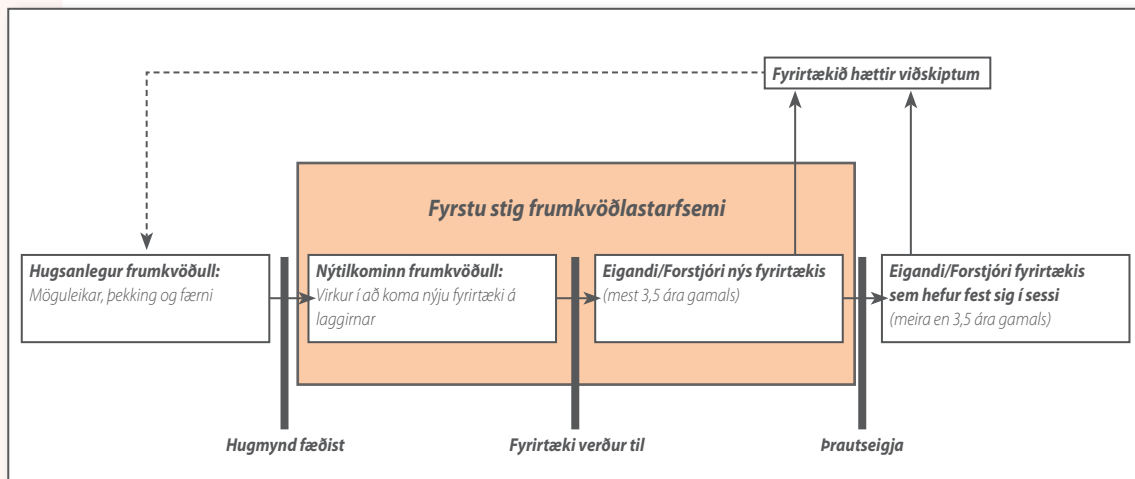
Fyrirtækið hættir viðskiptum

Fyrstu stig frumkvöðlastarfsemi

Hugsanlegur frumkvöðull:
Möguleikar, þekking og færni

Nýtilkominn frumkvöðull:
Virkur í að koma nýju fyrirtæki á laggirnar

Eigandi/Forstjóri nýs fyrirtækis
(mest 3,5 ára gamals)

Eigandi/Forstjóri fyrirtækis sem hefur fest sig í sessi
(meira en 3,5 ára gamals)

Hugmynd fæðist

Fyrirtæki verður til

Þrautseigja